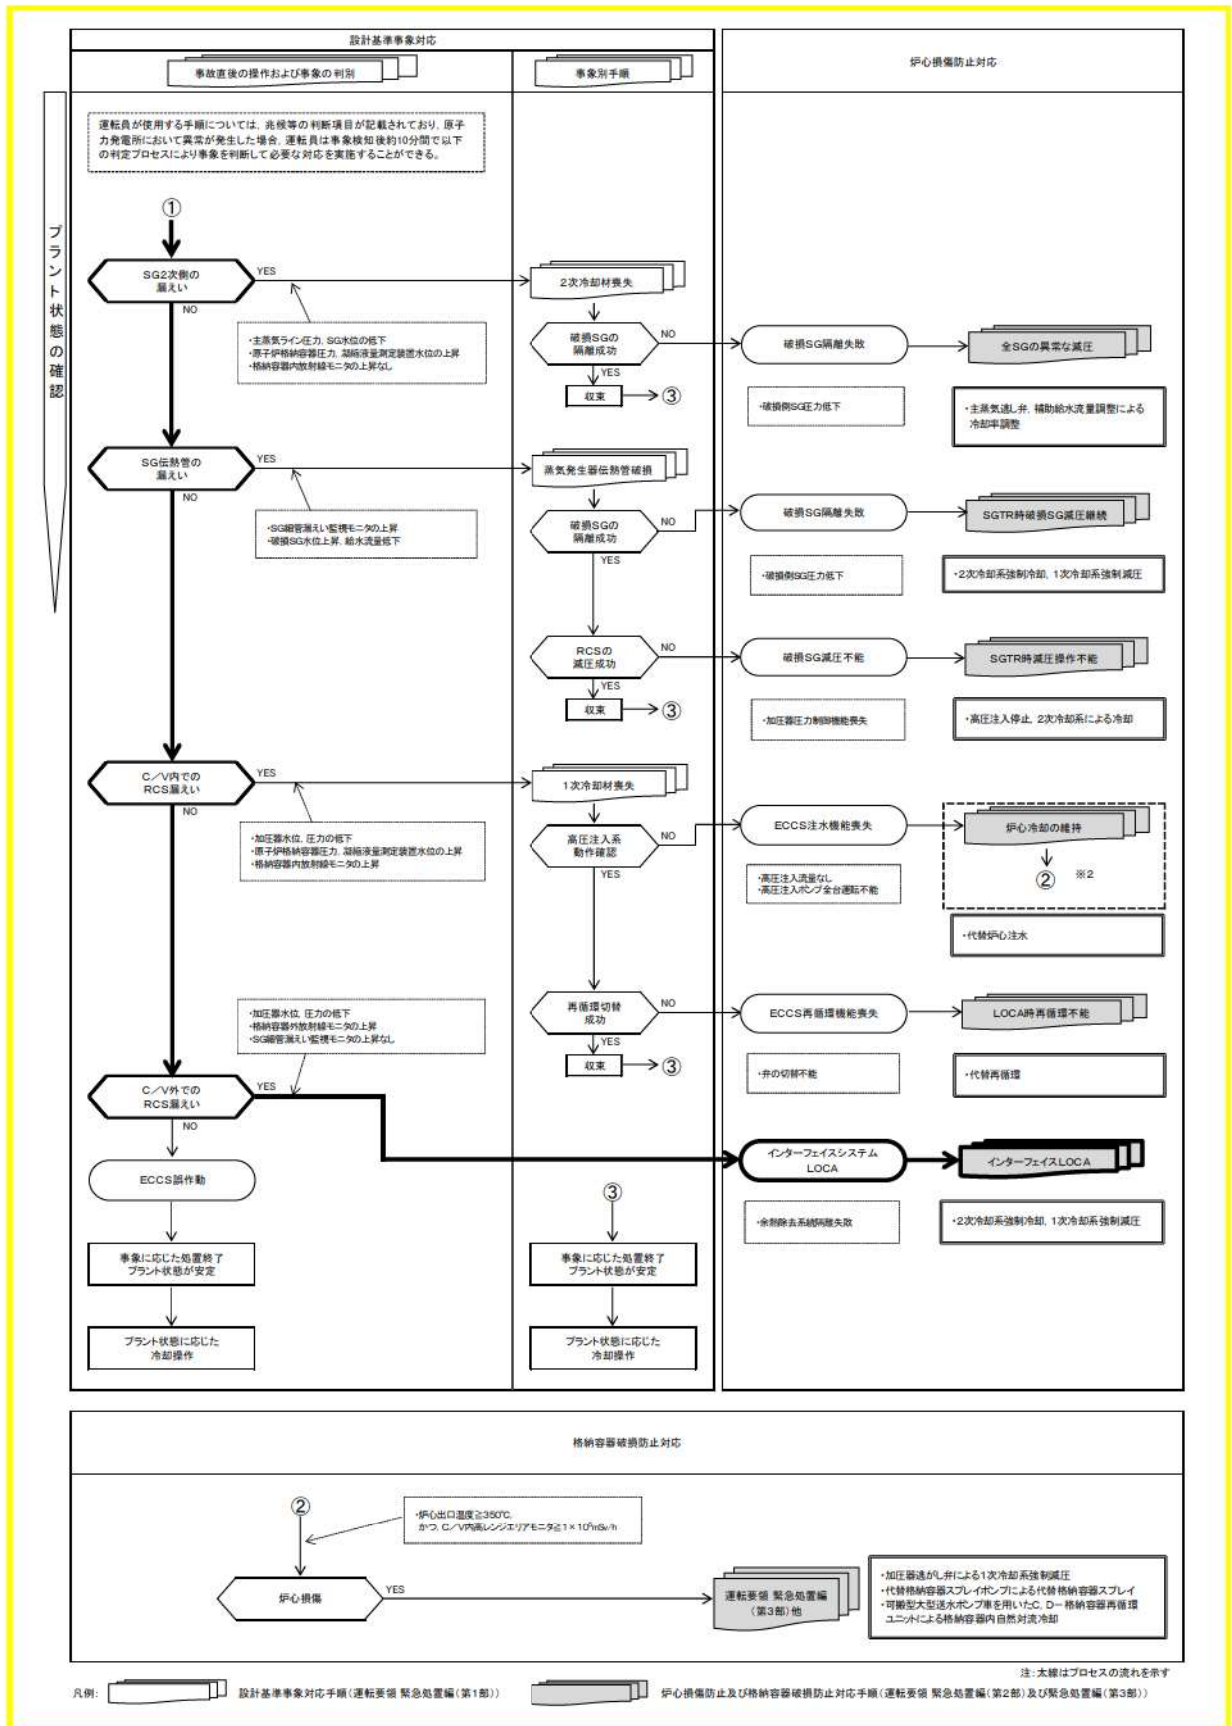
設計基準事象対応

事故直後の操作および事象の判別

事象別手順

炉心損傷防止対応

プラント状態の確認

運転員が使用する手順については、兆候等の判断項目が記載されており、原子力発電所において異常が発生した場合、運転員は事象検知後約10分間で以下の判定プロセスにより事象を判断して必要な対応を実施することができる。

①

SG2次側の漏えい

YES

NO

2次冷却材喪失

・主蒸気ライン圧力, SG水位の低下
・原子炉格納容器圧力, 凝縮液量測定装置水位の上昇
・格納容器内放射線モニタの上昇なし

破損SGの隔離成功

NO

破損SG隔離失敗

全SGの異常な減圧

YES

収束

③

・破損側SG圧力低下

・主蒸気逃し弁, 補助給水流量調整による冷却率調整

SG伝熱管の漏えい

YES

NO

蒸気発生器伝熱管破損

・SG細管漏えい監視モニタの上昇
・破損SG水位上昇, 給水流量低下

破損SGの隔離成功

NO

破損SG隔離失敗

SGTR時破損SG減圧継続

YES

・破損側SG圧力低下

・2次冷却系強制冷却, 1次冷却系強制減圧

RCSの減圧成功

NO

破損SG減圧不能

SGTR時減圧操作不能

YES

収束

③

・加圧器圧力制御機能喪失

・高圧注入停止, 2次冷却系による冷却

C／V内でのRCS漏えい

YES

NO

1次冷却材喪失

・加圧器水位, 圧力の低下
・原子炉格納容器圧力, 凝縮液量測定装置水位の上昇
・格納容器内放射線モニタの上昇

高圧注入系動作確認

NO

ECCS注水機能喪失

炉心冷却の維持

②

※2

YES

・高圧注入流量なし
・高圧注入ポンプ全台運転不能

・代替炉心注水

・加圧器水位, 圧力の低下
・格納容器外放射線モニタの上昇
・SG細管漏えい監視モニタの上昇なし

再循環切替成功

NO

ECCS再循環機能喪失

LOCA時再循環不能

YES

収束

③

・弁の切替不能

・代替再循環

C／V外でのRCS漏えい

YES

NO

インターフェイスシステムLOCA

インターフェイスLOCA

ECCS誤作動

③

・余熱除去系統隔離失敗

・2次冷却系強制冷却, 1次冷却系強制減圧

事象に応じた処置終了
プラント状態が安定

事象に応じた処置終了
プラント状態が安定

プラント状態に応じた冷却操作

プラント状態に応じた冷却操作

格納容器破損防止対応

②

・炉心出口温度≧350℃,
かつ, C／V内高レンジエリアモニタ≧$1\times10^5$mSv/h

炉心損傷

YES

運転要領 緊急処置編（第3部）他

・加圧器逃がし弁による1次冷却系強制減圧
・代替格納容器スプレイポンプによる代替格納容器スプレイ
・可搬型大型送水ポンプ車を用いたC, D－格納容器再循環ユニットによる格納容器内自然対流冷却

注：太線はプロセスの流れを示す

凡例：

設計基準事象対応手順（運転要領 緊急処置編（第1部））

炉心損傷防止及び格納容器破損防止対応手順（運転要領 緊急処置編（第2部）及び緊急処置編（第3部））